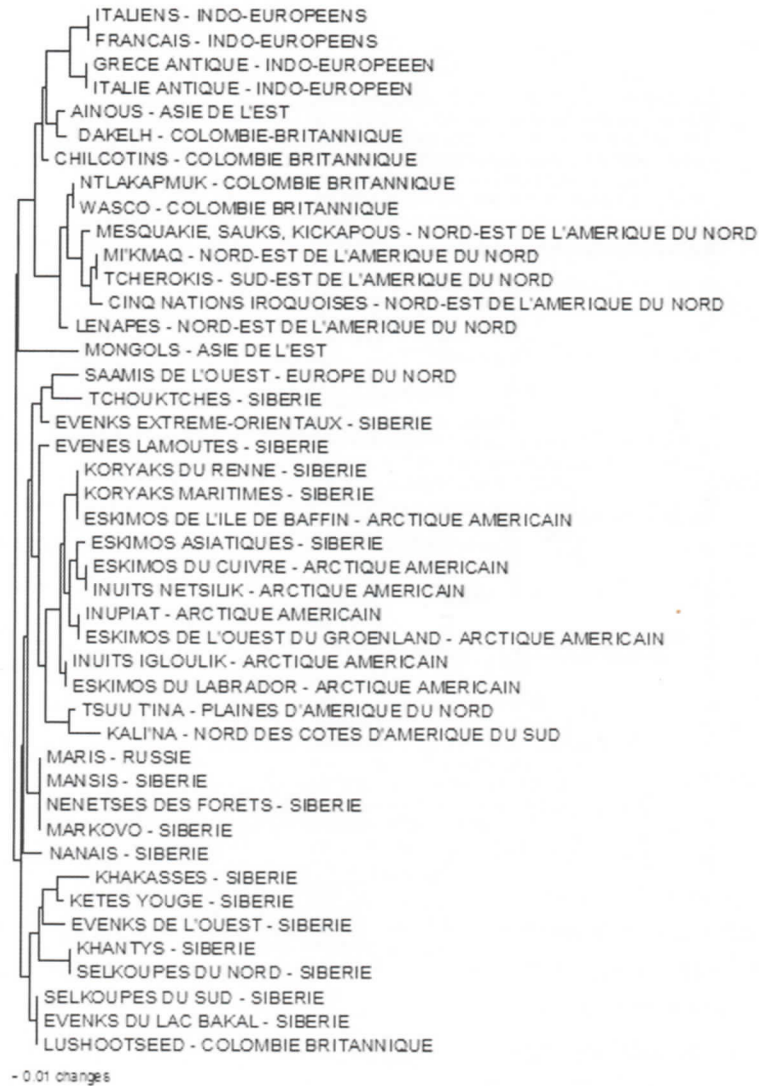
ITALIENS - INDO-EUROPEENS
FRANCAIS - INDO-EUROPEENS
GRECE ANTIQUE - INDO-EUROPEEEN
ITALIE ANTIQUE - INDO-EUROPEEN
AINOUS - ASIE DE L'EST
DAKELH - COLOMBIE-BRITANNIQUE
CHILCOTINS - COLOMBIE BRITANNIQUE
NTLAKAPMUK - COLOMBIE BRITANNIQUE
WASCO - COLOMBIE BRITANNIQUE
MESQUAKIE, SAUKS, KICKAPOUS - NORD-EST DE L'AMERIQUE DU NORD
MI'KMAQ - NORD-EST DE L'AMERIQUE DU NORD
TCHEROKIS - SUD-EST DE L'AMERIQUE DU NORD
CINQ NATIONS IROQUOISES - NORD-EST DE L'AMERIQUE DU NORD
LENAPES - NORD-EST DE L'AMERIQUE DU NORD
MONGOLS - ASIE DE L'EST
SAAMIS DE L'OUEST - EUROPE DU NORD
TCHOUKTCHES - SIBERIE
EVENKS EXTREME-ORIENTAUX - SIBERIE
EVENES LAMOUTES - SIBERIE
KORYAKS DU RENNE - SIBERIE
KORYAKS MARITIMES - SIBERIE
ESKIMOS DE L'ILE DE BAFFIN - ARCTIQUE AMERICAIN
ESKIMOS ASIATIQUES - SIBERIE
ESKIMOS DU CUIVRE - ARCTIQUE AMERICAIN
INUITS NETSILIK - ARCTIQUE AMERICAIN
INUPIAT - ARCTIQUE AMERICAIN
ESKIMOS DE L'OUEST DU GROENLAND - ARCTIQUE AMERICAIN
INUITS IGLOULIK - ARCTIQUE AMERICAIN
ESKIMOS DU LABRADOR - ARCTIQUE AMERICAIN
TSUU T'INA - PLAINES D'AMERIQUE DU NORD
KALI'NA - NORD DES COTES D'AMERIQUE DU SUD
MARIS - RUSSIE
MANSIS - SIBERIE
NENETSES DES FORETS - SIBERIE
MARKOVO - SIBERIE
NANAIS - SIBERIE
KHAKASSES - SIBERIE
KETES YOUGE - SIBERIE
EVENKS DE L'OUEST - SIBERIE
KHANTYS - SIBERIE
SELKOUPES DU NORD - SIBERIE
SELKOUPES DU SUD - SIBERIE
EVENKS DU LAC BAKAL - SIBERIE
LUSHOOTSEED - COLOMBIE BRITANNIQUE

0.01 changes